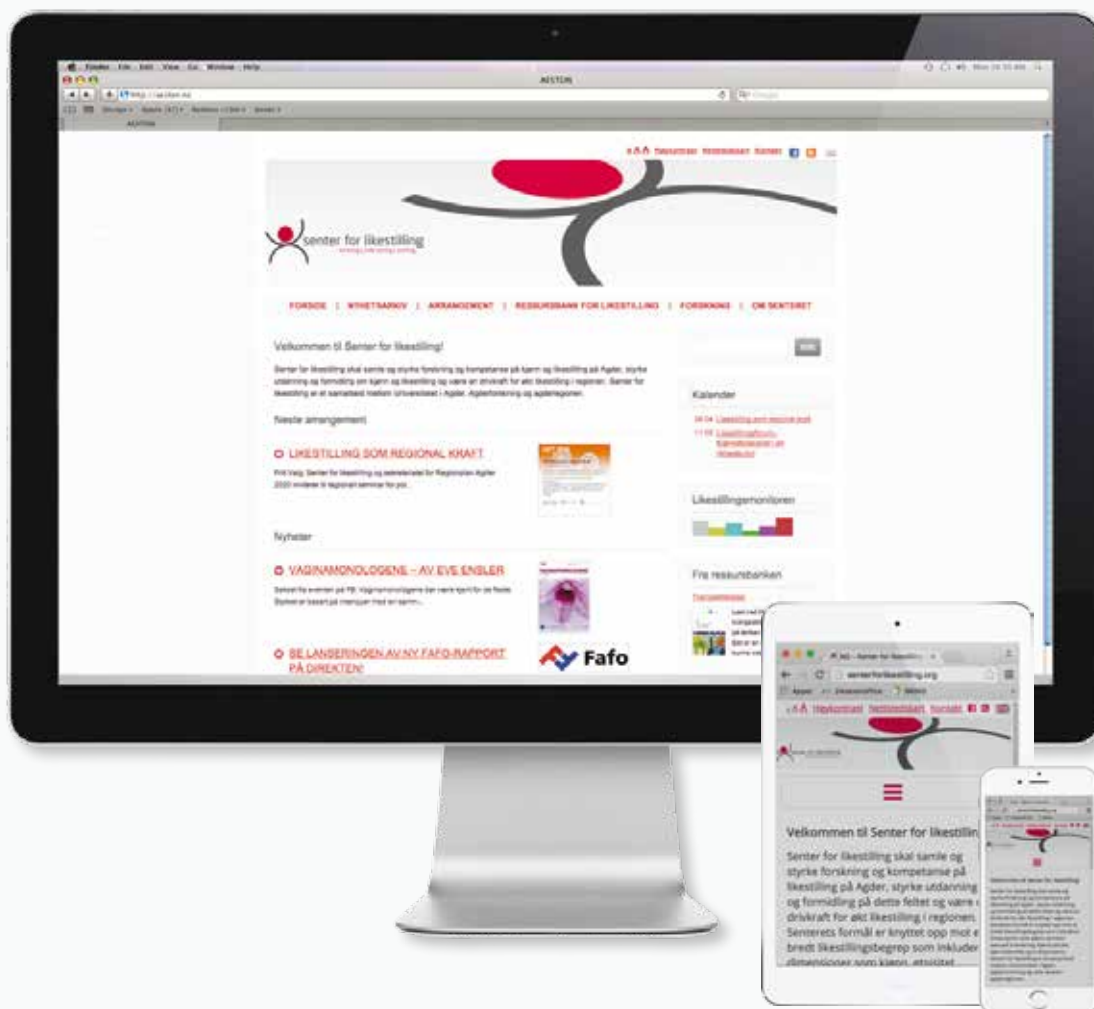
Finder File Edit View Go Window Help

AESTON

senter for likestilling

FORSIDE | NYHETSARKIV | ARRANGEMENT | RESSURSBANK FOR LIKESTILLING | FORSKNING | OM SENTERET

Velkommen til Senter for likestilling!

Senter for likestilling skal samle og styrke forskning og kompetanse på kjønn og likestilling på Agder, styrke utdanning og formidling om kjønn og likestilling og være en drivkraft for økt likestilling i regionen. Senter for likestilling er et samarbeid mellom Universitetet i Agder, Agderforskning og agderregionen.

Neste arrangement

LIKESTILLING SOM REGIONAL KRAFT

Nyheter

VAGINAMONOLOGENE – AV EVE ENSLER

SE LANSERINGEN AV NY FAFO-RAPPORT PÅ DIREKTEN!

Fafo

Kalender

Likestillingsmonitoren

Fra ressursbanken

senterforlikestilling.org

Høykontrast Nettstedskart Kontakt

Velkommen til Senter for likestilling

Senter for likestilling skal samle og styrke forskning og kompetanse på likestilling på Agder, styrke utdanning og formidling på dette feltet og være drivkraft for økt likestilling i regionen. Senterets formål er knyttet opp mot et bredt likestillingsbegrep som inkluder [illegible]